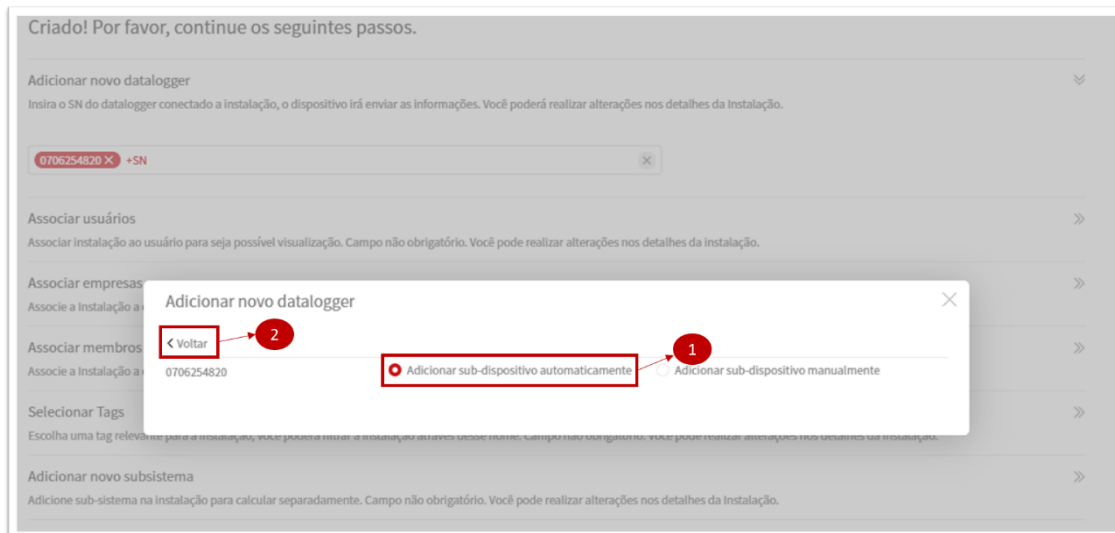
Criado! Por favor, continue os seguintes passos.

Adicionar novo datalogger

Insira o SN do datalogger conectado a instalação, o dispositivo irá enviar as informações. Você poderá realizar alterações nos detalhes da Instalação.

0706254820 × +SN

Associar usuários

Associar instalação ao usuário para seja possível visualização. Campo não obrigatório. Você pode realizar alterações nos detalhes da instalação.

Associar empresas

Associe a Instalação a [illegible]

Associar membros

Associe a Instalação a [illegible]

Selecionar Tags

Escolha uma tag relevante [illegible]

Adicionar novo subsistema

Adicione sub-sistema na instalação para calcular separadamente. Campo não obrigatório. Você pode realizar alterações nos detalhes da Instalação.

Adicionar novo datalogger

< Voltar

2

1

0706254820

Adicionar sub-dispositivo automaticamente

Adicionar sub-dispositivo manualmente